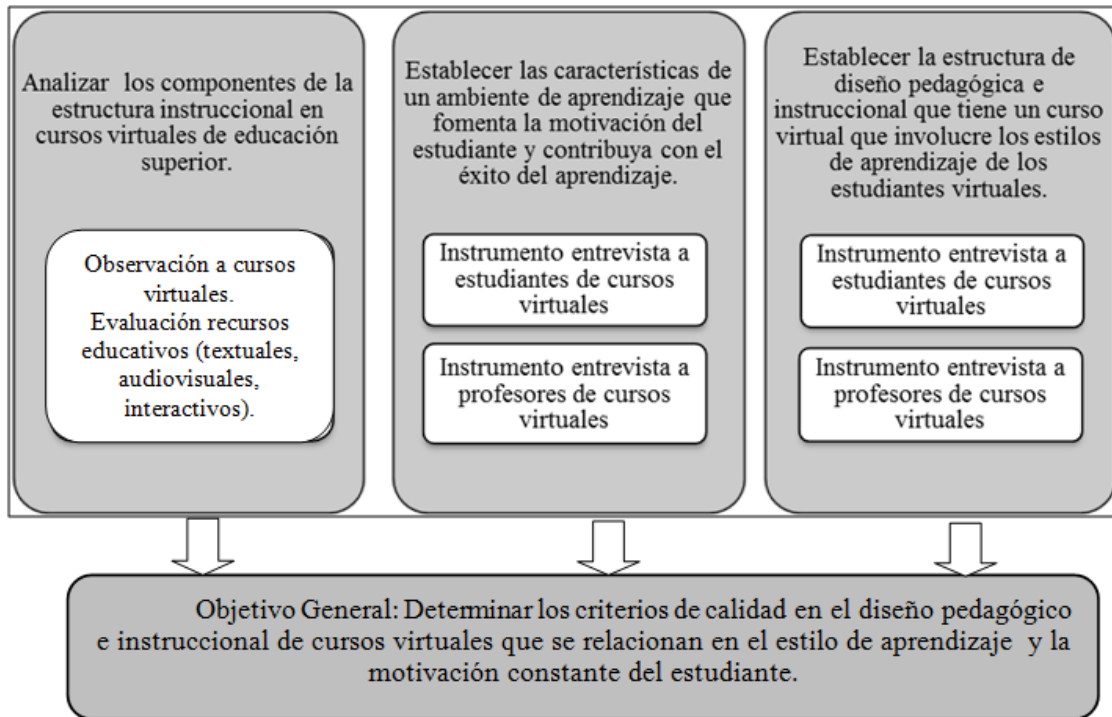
Analizar los componentes de la estructura instruccional en cursos virtuales de educación superior.

Observación a cursos virtuales.
Evaluación recursos educativos (textuales, audiovisuales, interactivos).

Establecer las características de un ambiente de aprendizaje que fomenta la motivación del estudiante y contribuya con el éxito del aprendizaje.

Instrumento entrevista a estudiantes de cursos virtuales

Instrumento entrevista a profesores de cursos virtuales

Establecer la estructura de diseño pedagógica e instruccional que tiene un curso virtual que involucre los estilos de aprendizaje de los estudiantes virtuales.

Instrumento entrevista a estudiantes de cursos virtuales

Instrumento entrevista a profesores de cursos virtuales

Objetivo General: Determinar los criterios de calidad en el diseño pedagógico e instruccional de cursos virtuales que se relacionan en el estilo de aprendizaje y la motivación constante del estudiante.